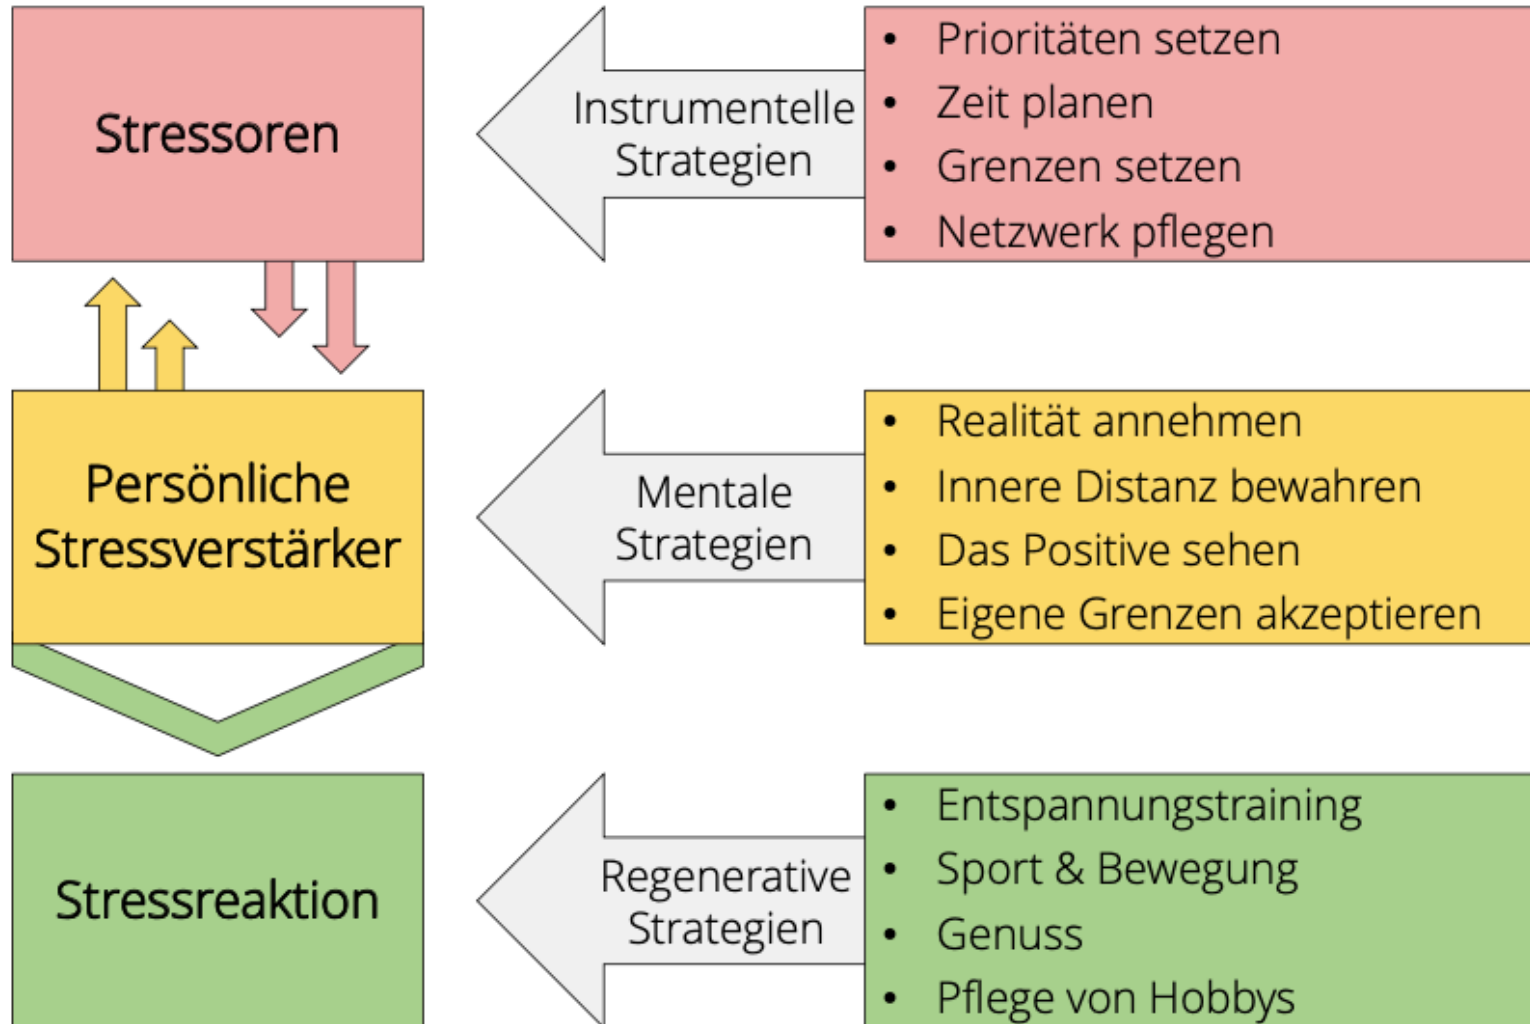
Stressoren

Instrumentelle Strategien

- Prioritäten setzen
- Zeit planen
- Grenzen setzen
- Netzwerk pflegen

Persönliche Stressverstärker

Mentale Strategien

- Realität annehmen
- Innere Distanz bewahren
- Das Positive sehen
- Eigene Grenzen akzeptieren

Stressreaktion

Regenerative Strategien

- Entspannungstraining
- Sport & Bewegung
- Genuss
- Pflege von Hobbys